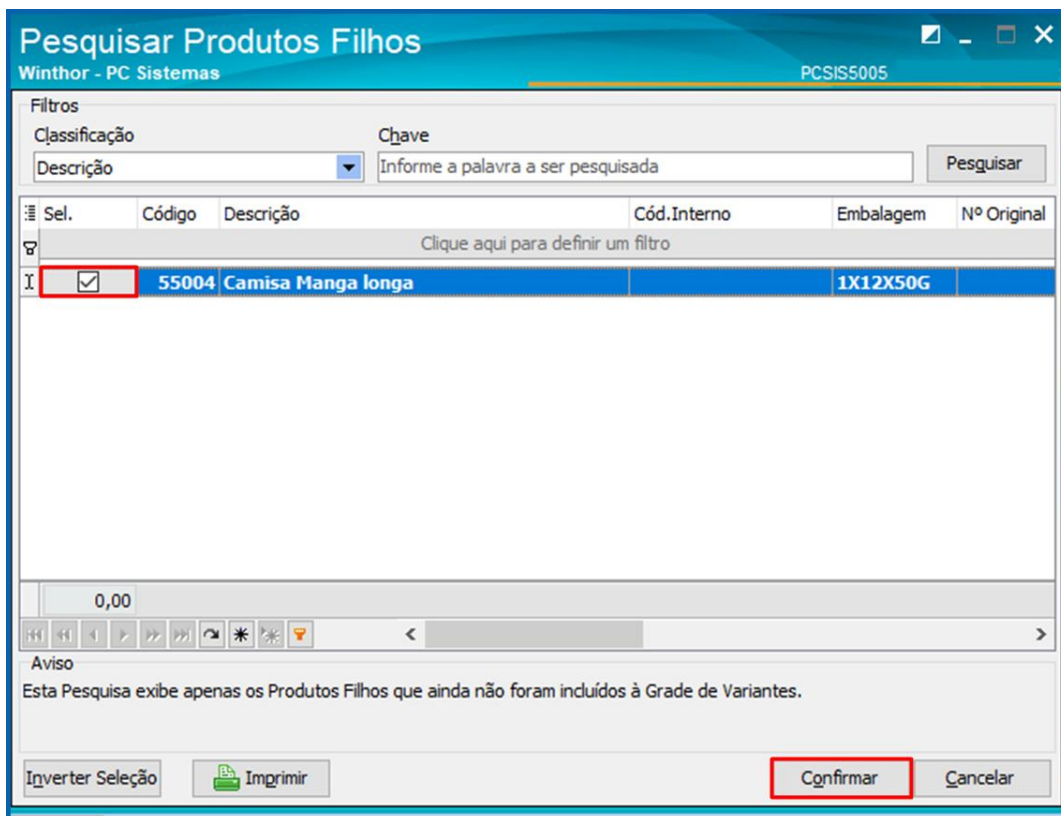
Pesquisar Produtos Filhos
Winthor - PC Sistemas
PCSIS5005

Filtros
Classificação
Descrição
Chave
Informe a palavra a ser pesquisada
Pesquisar

| Sel. | Código | Descrição | Cód.Interno | Embalagem | Nº Original |
|---|---|---|---|---|---|
| Clique aqui para definir um filtro | | | | | |
| ☑ | 55004 | Camisa Manga longa | | 1X12X50G | |

0,00

Aviso
Esta Pesquisa exibe apenas os Produtos Filhos que ainda não foram incluídos à Grade de Variantes.

Inverter Seleção
Imprimir
Confirmar
Cancelar